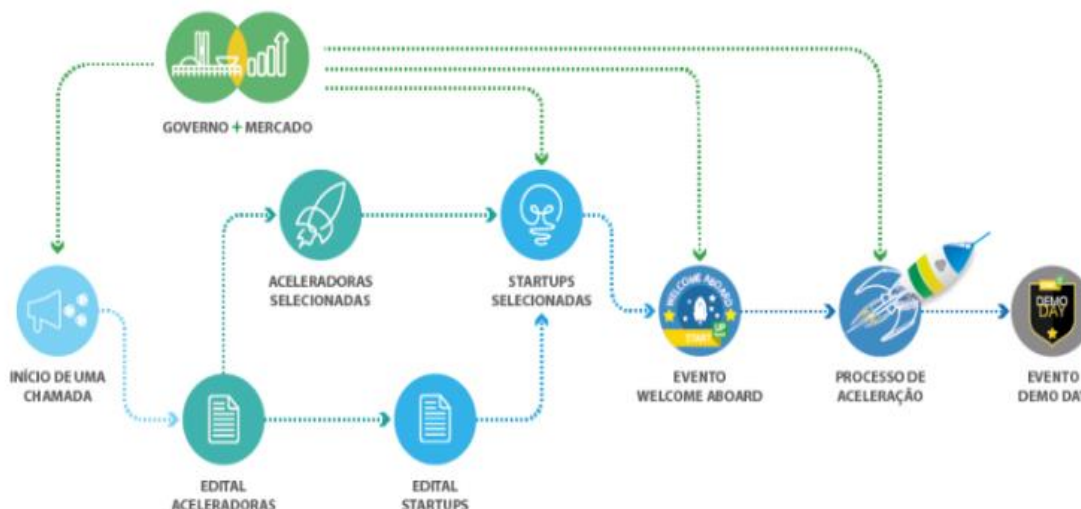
GOVERNO + MERCADO

ACELERADORAS SELECIONADAS

STARTUPS SELECIONADAS

INÍCIO DE UMA CHAMADA

WELCOME ABOARD

START UP

DEMO DAY

EVENTO WELCOME ABOARD

PROCESSO DE ACELERAÇÃO

EVENTO DEMO DA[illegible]

EDITAL ACELERADORAS

EDITAL STARTUPS